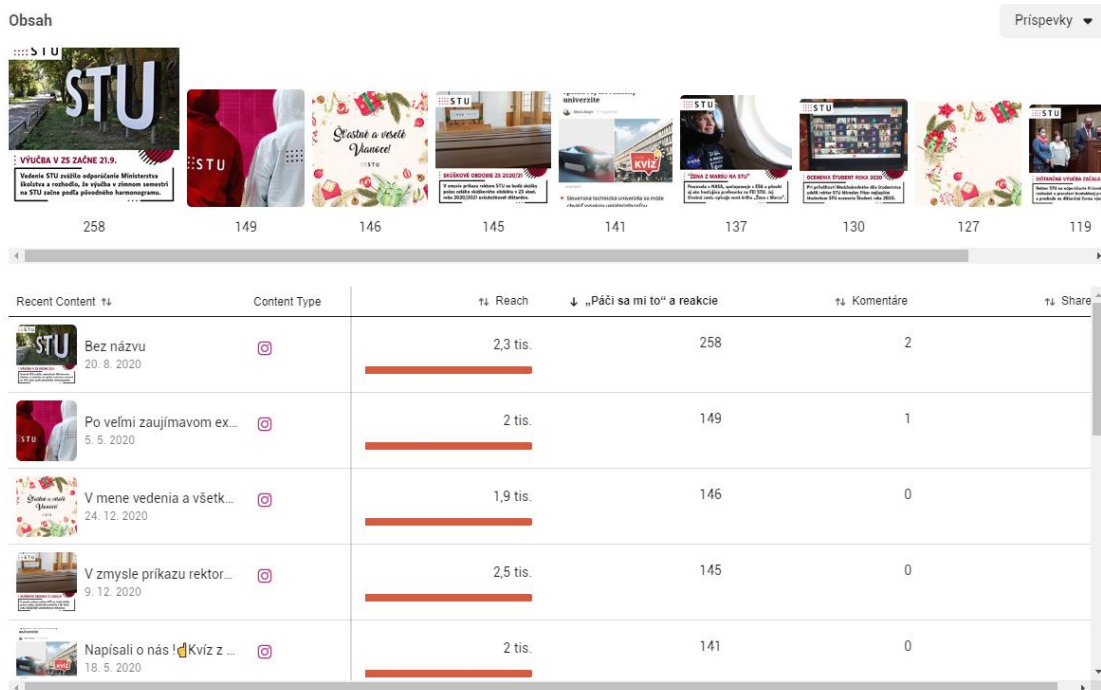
Obsah

Príspevky

STU
STU
VÝUČBA V ZS ZAČNE 21.9.
Vedenie STU zvážilo odporúčanie Ministerstva školstva a rozhodlo, že výučba v zimnom semestri na STU začne podľa pôvodného harmonogramu.

STU

Šťastné a veselé Vianoce!
STU

STU
SKÚŠKOVÉ OBDOBIE ZS 2020/21

univerzite
KVÍZ
Slovenská technická univerzita

STU
„ŽENA Z MARSU NA STU"

STU
OCENENIA ŠTUDENT ROKA 2020

STU
DIŠTANČNÁ VÝUČBA ZAČÍNA

258 149 146 145 141 137 130 127 119

| Recent Content | Content Type | Reach | „Páči sa mi to" a reakcie | Komentáre | Share |
|---|---|---|---|---|---|
| Bez názvu 20. 8. 2020 | | 2,3 tis. | 258 | 2 | |
| Po veľmi zaujímavom ex... 5. 5. 2020 | | 2 tis. | 149 | 1 | |
| V mene vedenia a všetk... 24. 12. 2020 | | 1,9 tis. | 146 | 0 | |
| V zmysle príkazu rektor... 9. 12. 2020 | | 2,5 tis. | 145 | 0 | |
| Napísali o nás !👌Kvíz z ... 18. 5. 2020 | | 2 tis. | 141 | 0 | |